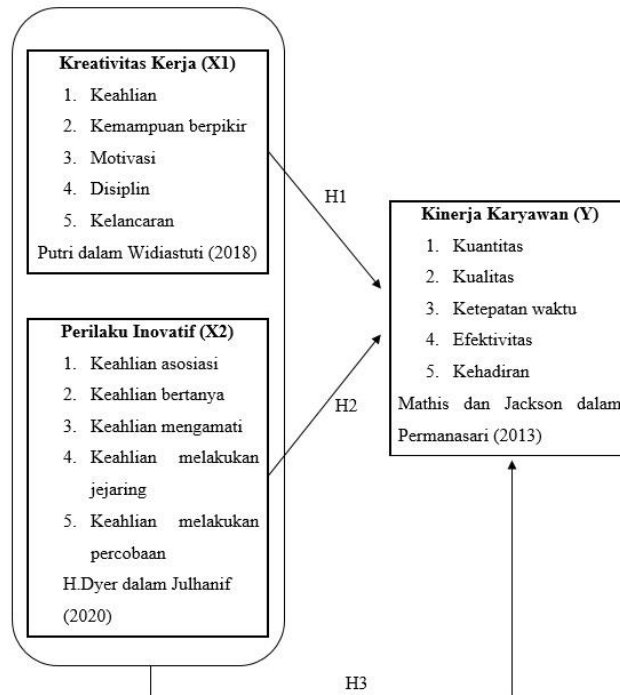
**Kreativitas Kerja (X1)**

1. Keahlian
2. Kemampuan berpikir
3. Motivasi
4. Disiplin
5. Kelancaran

Putri dalam Widiastuti (2018)

H1

**Kinerja Karyawan (Y)**

1. Kuantitas
2. Kualitas
3. Ketepatan waktu
4. Efektivitas
5. Kehadiran

Mathis dan Jackson dalam Permanasari (2013)

**Perilaku Inovatif (X2)**

1. Keahlian asosiasi
2. Keahlian bertanya
3. Keahlian mengamati
4. Keahlian melakukan jejaring
5. Keahlian melakukan percobaan

H.Dyer dalam Julhanif (2020)

H2

H3